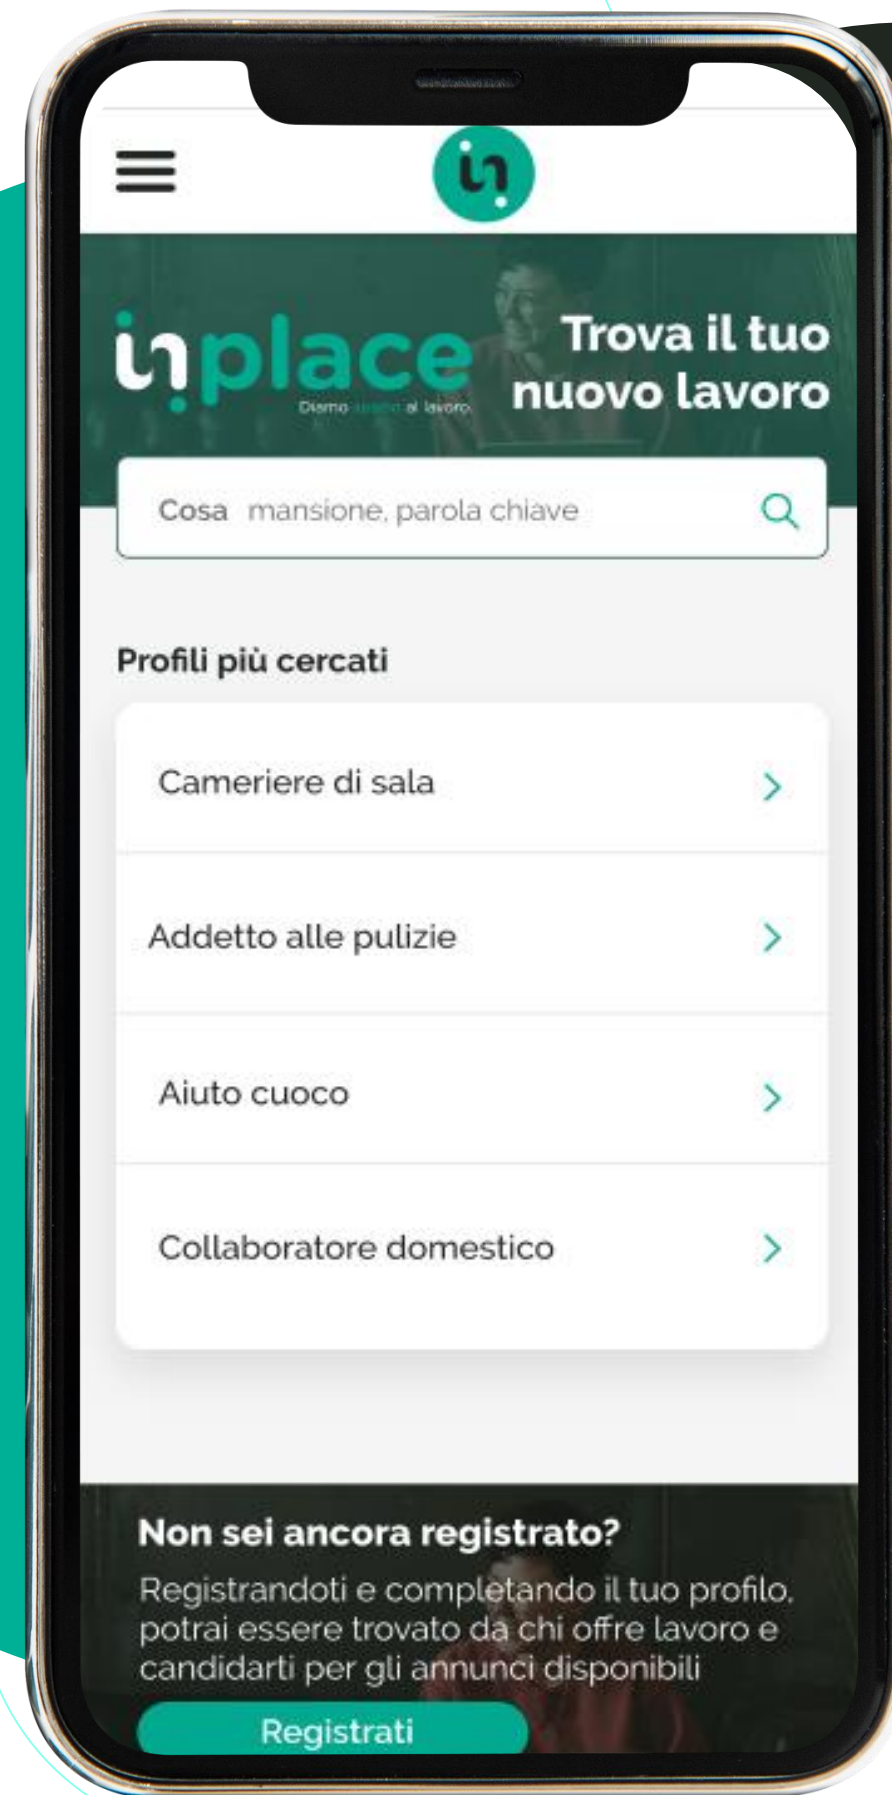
inplace
Diamo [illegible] al lavoro.

Trova il tuo nuovo lavoro

Cosa mansione, parola chiave

Profili più cercati

Cameriere di sala

Addetto alle pulizie

Aiuto cuoco

Collaboratore domestico

Non sei ancora registrato?

Registrandoti e completando il tuo profilo, potrai essere trovato da chi offre lavoro e candidarti per gli annunci disponibili

Registrati